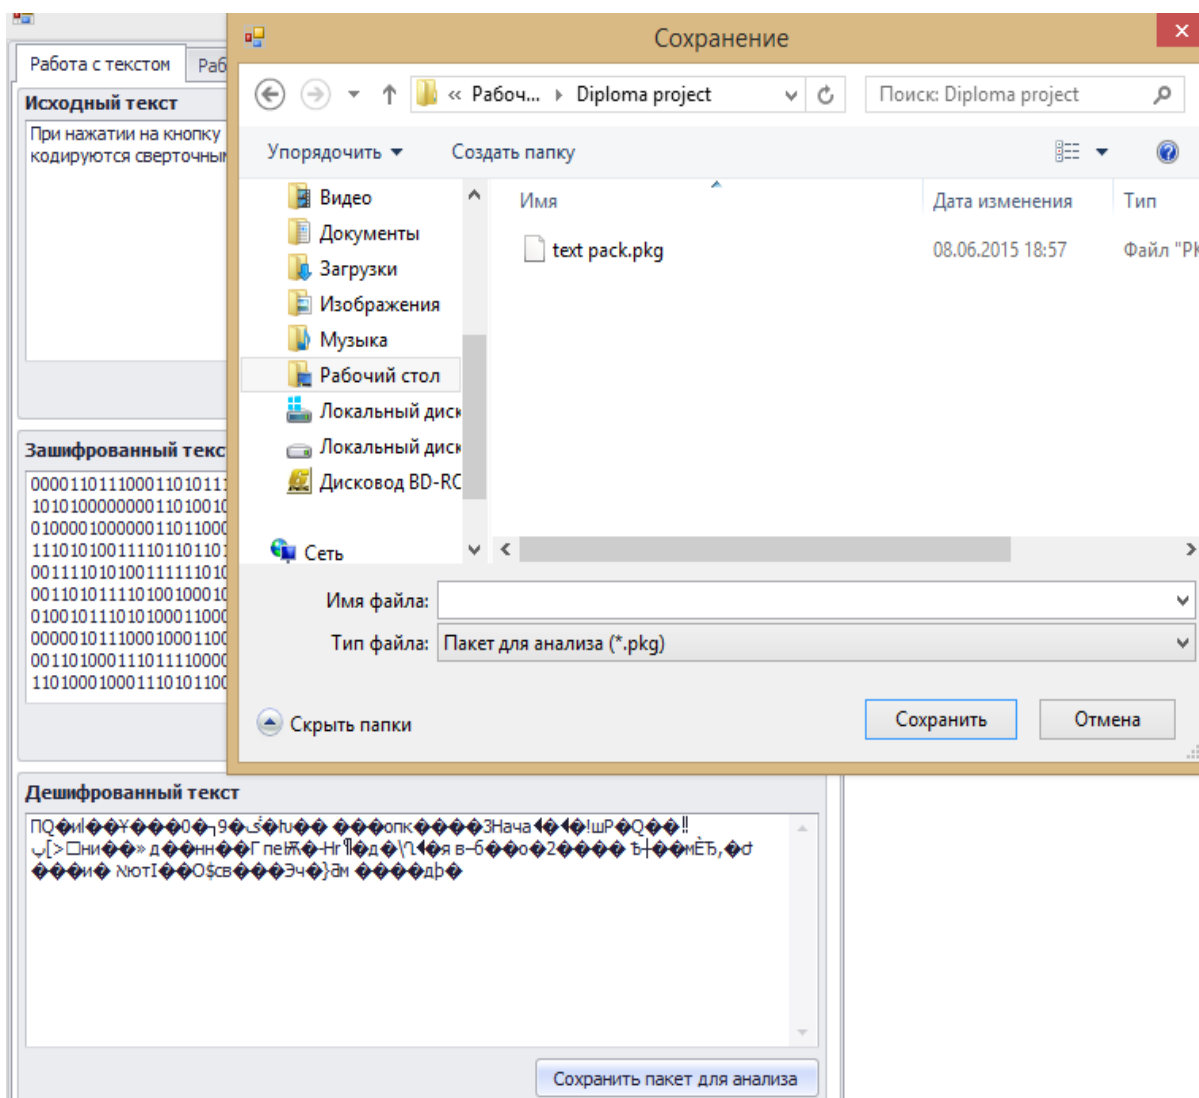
Работа с текстом
Раб
Исходный текст
При нажатии на кнопку кодируются сверточны
Зашифрованный текс
00001101110001101011
10101000000001101001
01000010000001101100
11101010011110110110
00111101010011111101
00110101111010010001
01001011101010001100
00000101110001000110
00110100011101111000
11010001000111010110
Дешифрованный текст
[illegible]
Сохранить пакет для анализа

Сохранение
« Рабоч... › Diploma project
Поиск: Diploma project
Упорядочить ▾
Создать папку
Видео
Документы
Загрузки
Изображения
Музыка
Рабочий стол
Локальный диск
Локальный диск
Дисковод BD-RC
Сеть
Имя
Дата изменения
Тип
text pack.pkg
08.06.2015 18:57
Файл "Pk
Имя файла:
Тип файла:
Пакет для анализа (*.pkg)
Скрыть папки
Сохранить
Отмена